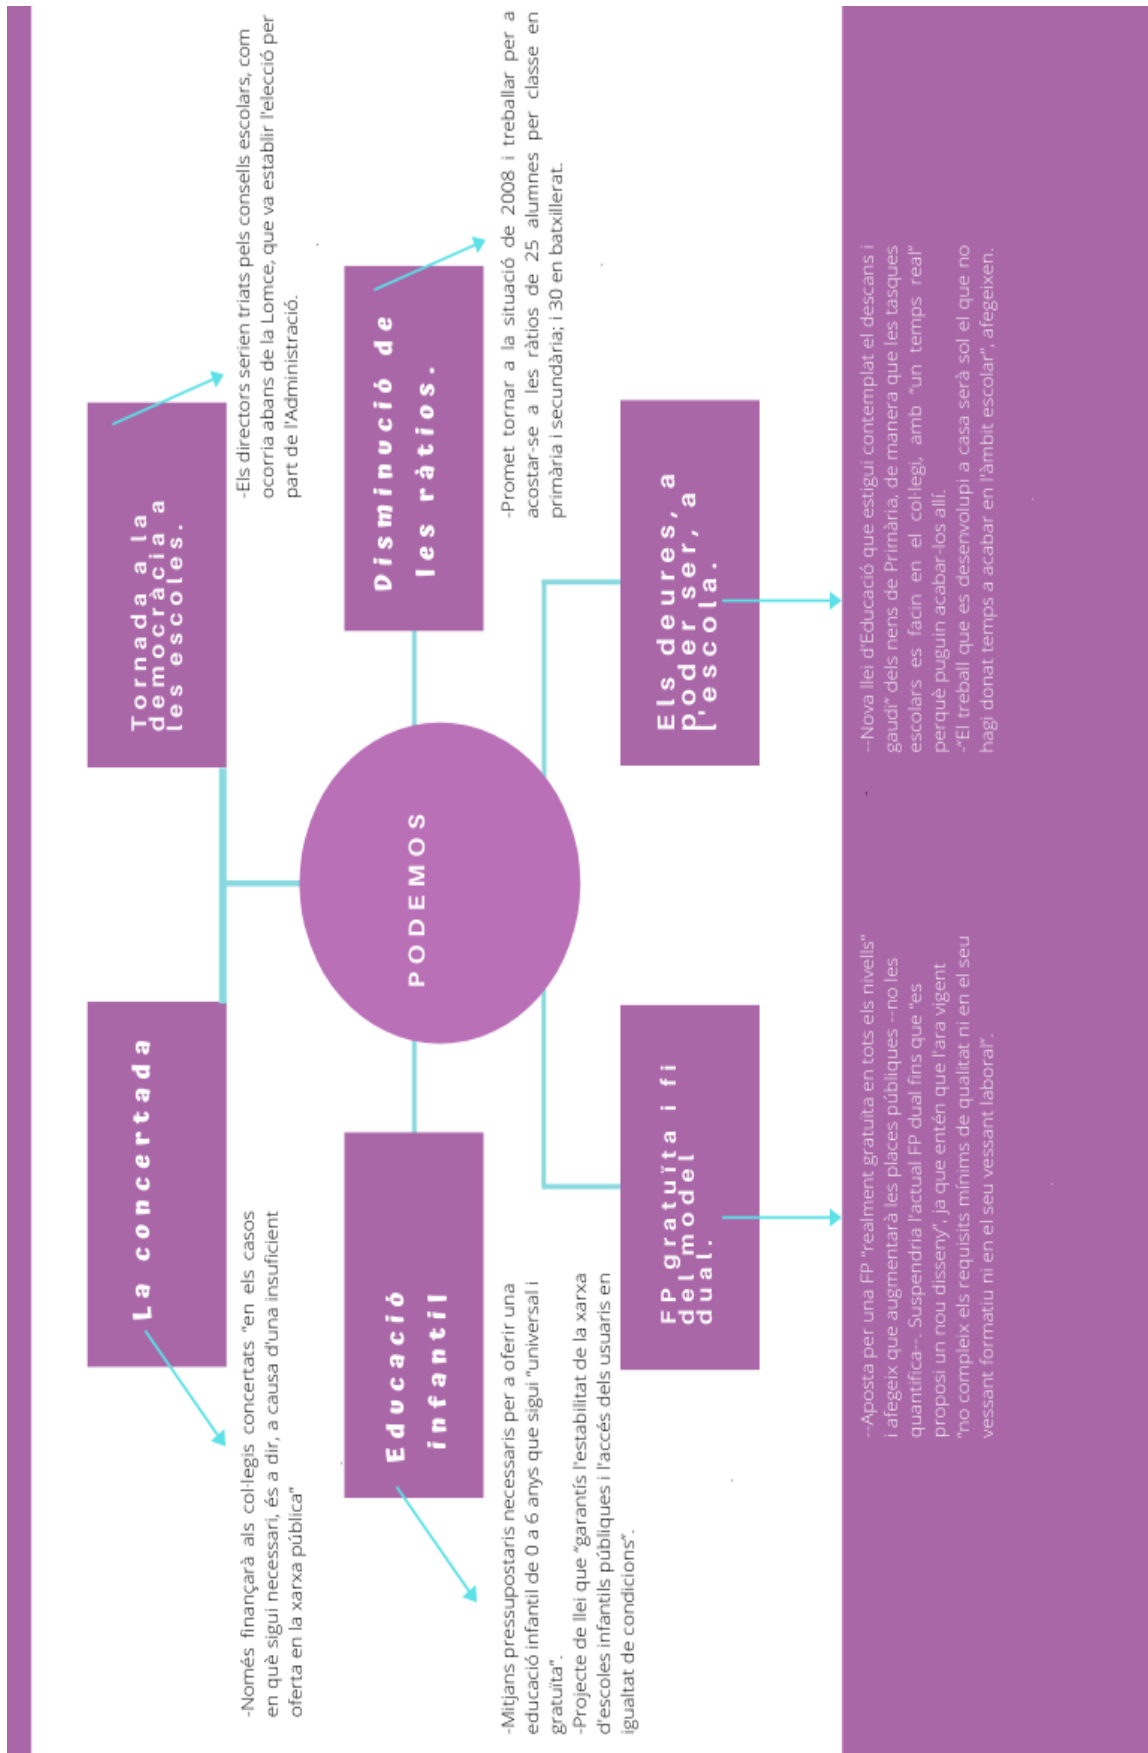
PODEMOS

Tornada a la democràcia a les escoles.

-Els directors serien triats pels consells escolars, com ocorria abans de la Lomce, que va establir l'elecció per part de l'Administració.

Disminució de les ràtios.

-Promet tornar a la situació de 2008 i treballar per a acostar-se a les ràtios de 25 alumnes per classe en primària i secundària; i 30 en batxillerat.

Els deures, a poder ser, a l'escola.

--Nova llei d'Educació que estigui contemplat el descans i gaudi" dels nens de Primària, de manera que les tasques escolars es facin en el col·legi, amb "un temps real" perquè puguin acabar-los allí.
-"El treball que es desenvolupi a casa serà sol el que no hagi donat temps a acabar en l'àmbit escolar", afegeixen.

La concertada

-Només finançarà als col·legis concertats "en els casos en què sigui necessari, és a dir, a causa d'una insuficient oferta en la xarxa pública"

Educació infantil

-Mitjans pressupostaris necessaris per a oferir una educació infantil de 0 a 6 anys que sigui "universal i gratuïta".
-Projecte de llei que "garantís l'estabilitat de la xarxa d'escoles infantils públiques i l'accés dels usuaris en igualtat de condicions".

FP gratuïta i fi del model dual.

--Aposta per una FP "realment gratuïta en tots els nivells" i afegeix que augmentarà les places públiques --no les quantifica--. Suspendria l'actual FP dual fins que "es proposi un nou disseny", ja que entén que l'ara vigent "no compleix els requisits mínims de qualitat ni en el seu vessant formatiu ni en el seu vessant laboral".